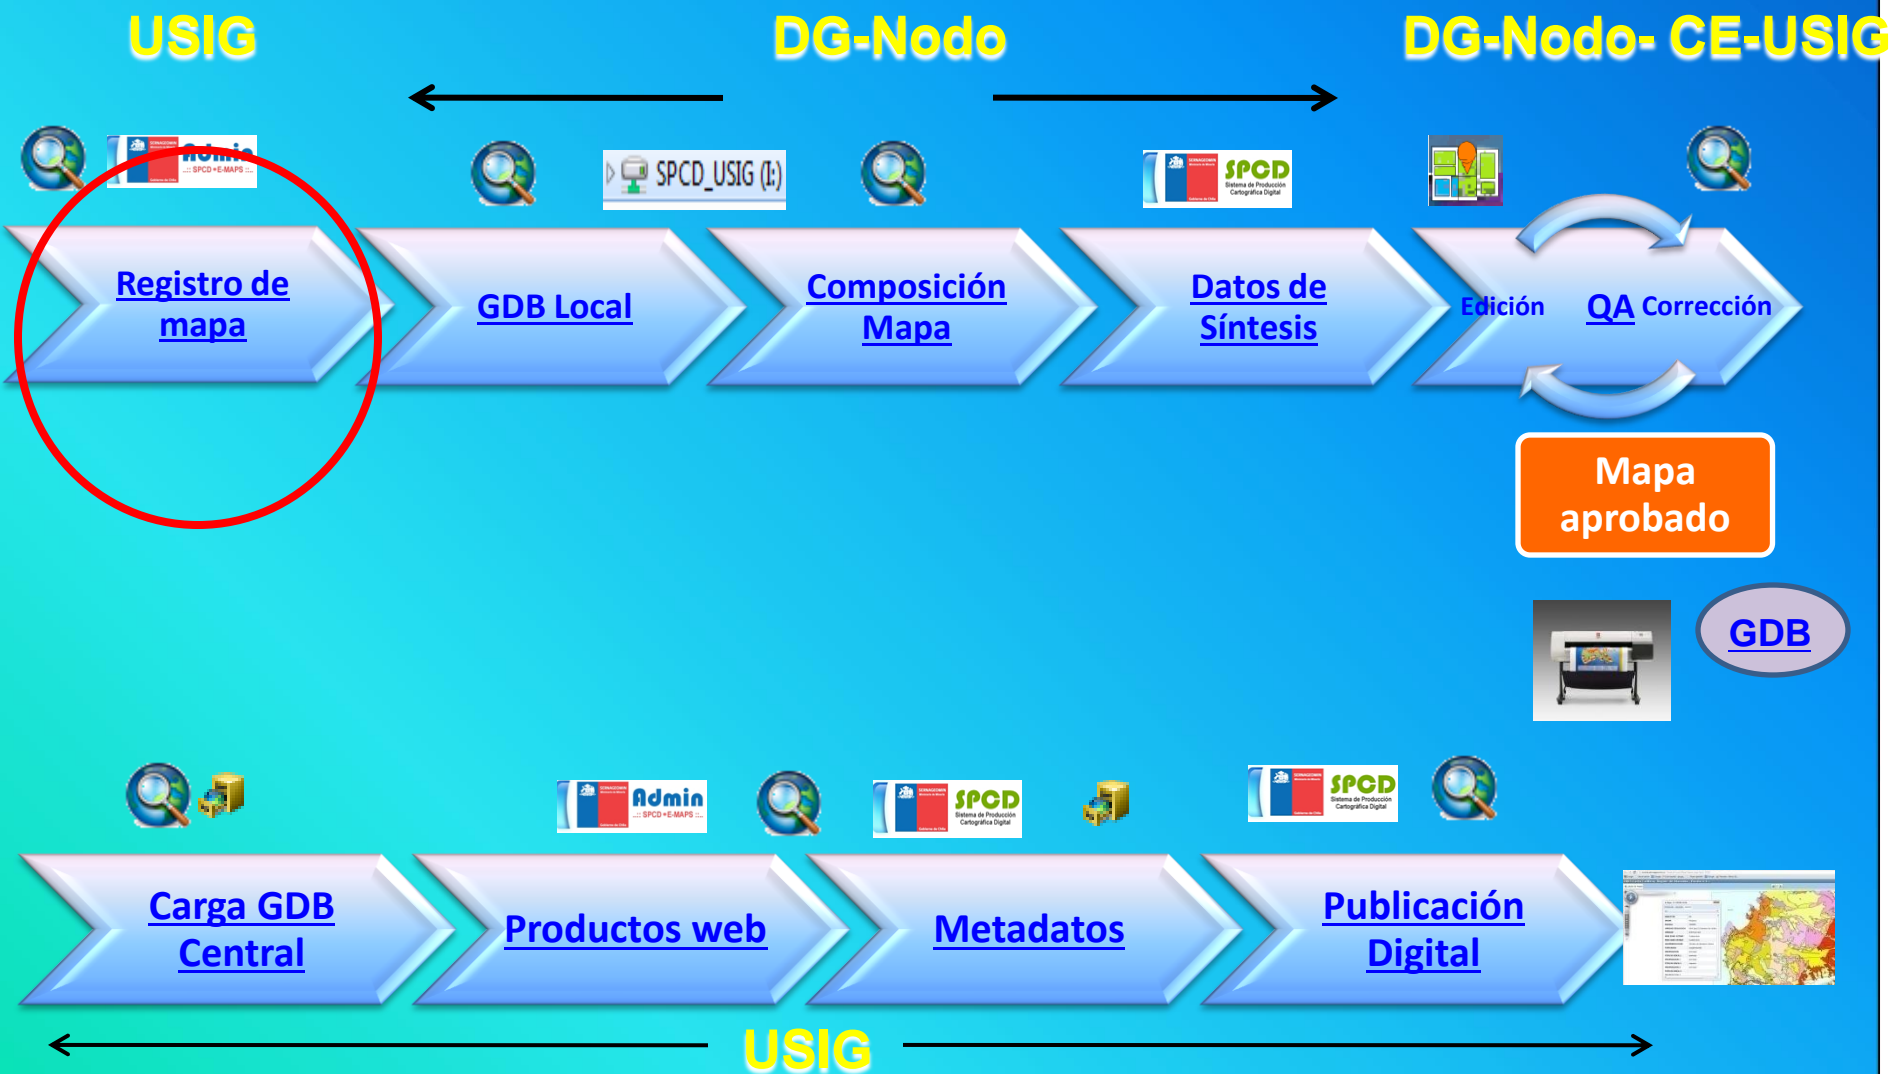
USIG

DG-Nodo

DG-Nodo- CE-USIG

Admin
SPCD • E-MAPS

SPCD_USIG (I:)

SPCD
Sistema de Producción Cartográfica Digital

Registro de mapa

GDB Local

Composición Mapa

Datos de Síntesis

Edición

QA

Corrección

Mapa aprobado

GDB

Admin
SPCD • E-MAPS

SPCD
Sistema de Producción Cartográfica Digital

SPCD
Sistema de Producción Cartográfica Digital

Carga GDB Central

Productos web

Metadatos

Publicación Digital

USIG